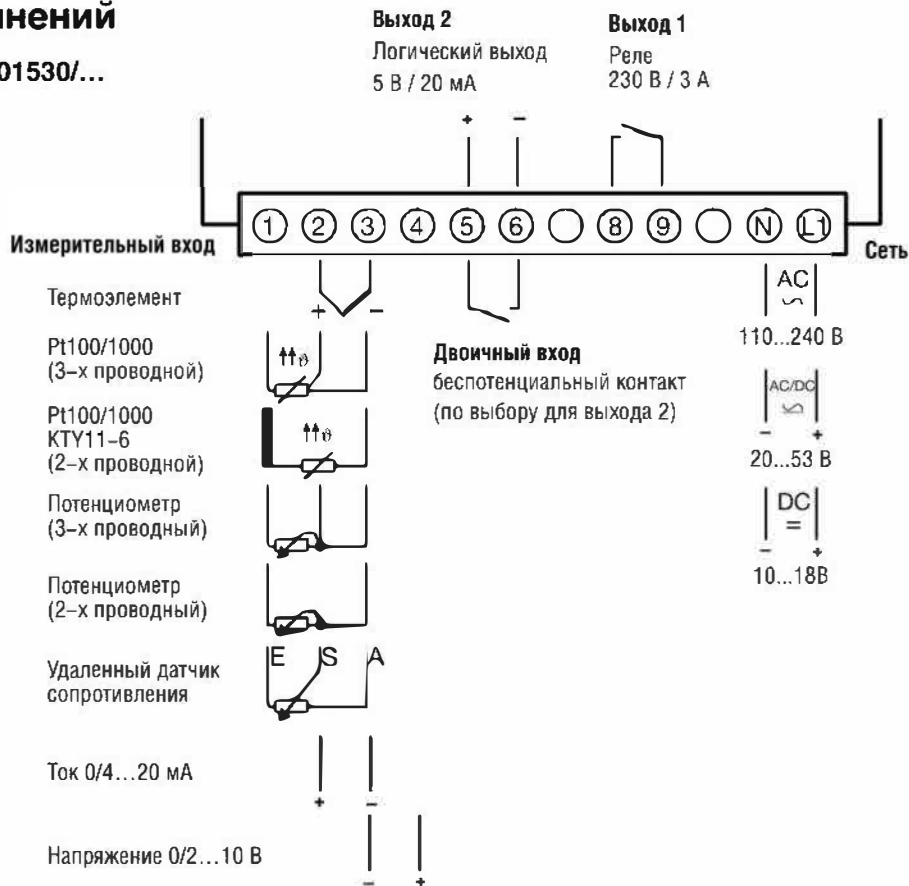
нений

01530/...

Выход 2
Логический выход
5 В / 20 мА

Выход 1
Реле
230 В / 3 А

+ −

1 2 3 4 5 6 8 9 N L1

Измерительный вход

Сеть

Термоэлемент

+ −

Pt100/1000
(3-х проводной)

$\vartheta$

Pt100/1000
KTY11-6
(2-х проводной)

$\vartheta$

Потенциометр
(3-х проводный)

Потенциометр
(2-х проводный)

Удаленный датчик сопротивления

E S A

Ток 0/4…20 мА

+ −

Напряжение 0/2…10 В

− +

Двоичный вход
беспотенциальный контакт
(по выбору для выхода 2)

AC
~
110...240 В

AC/DC
− +
20...53 В

DC
=
− +
10...18В